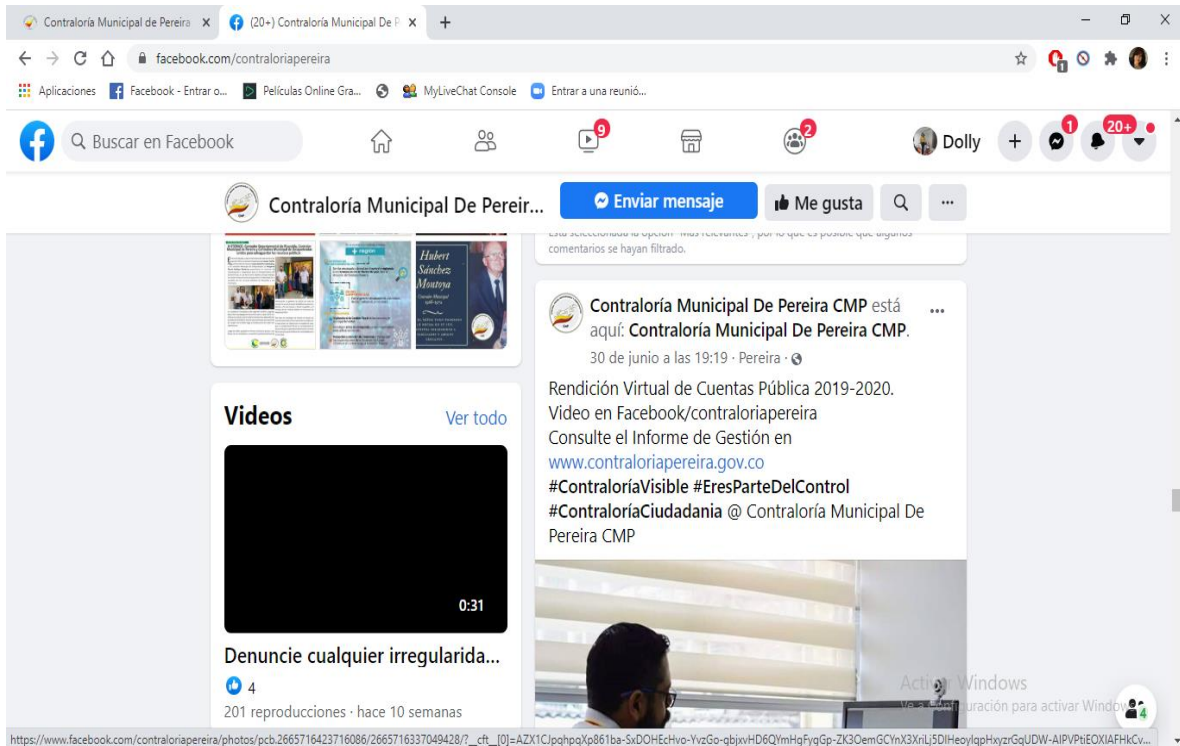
Contraloría Municipal de Pereira ×
(20+) Contraloría Municipal De P ×
+
facebook.com/contraloriapereira
Aplicaciones
Facebook - Entrar o...
Películas Online Gra...
MyLiveChat Console
Entrar a una reunió...
Buscar en Facebook
9
2
Dolly
1
20+
Contraloría Municipal De Pereir...
Enviar mensaje
Me gusta
...
Está seleccionada la opción "Más relevantes", por lo que es posible que algunos comentarios se hayan filtrado.
Hubert Sánchez Montoya
Videos
Ver todo
0:31
Denuncie cualquier irregularida...
4
201 reproducciones · hace 10 semanas
Contraloría Municipal De Pereira CMP está aquí: Contraloría Municipal De Pereira CMP.
...
30 de junio a las 19:19 · Pereira ·
Rendición Virtual de Cuentas Pública 2019-2020.
Video en Facebook/contraloriapereira
Consulte el Informe de Gestión en www.contraloriapereira.gov.co
#ContraloríaVisible #EresParteDelControl #ContraloríaCiudadania @ Contraloría Municipal De Pereira CMP
Activar Windows
Ve a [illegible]uración para activar Windows.
4
https://www.facebook.com/contraloriapereira/photos/pcb.2665716423716086/2665716337049428/?__cft__[0]=AZX1CJpqhpqXp861ba-SxDOHEcHvo-YvzGo-gbjxvHD6QYmHgFygGp-ZK3OemGCYnX3XriLj5DIHeoylqpHxyzrGqUDW-AIPVPtiEOXIAFHkCv...